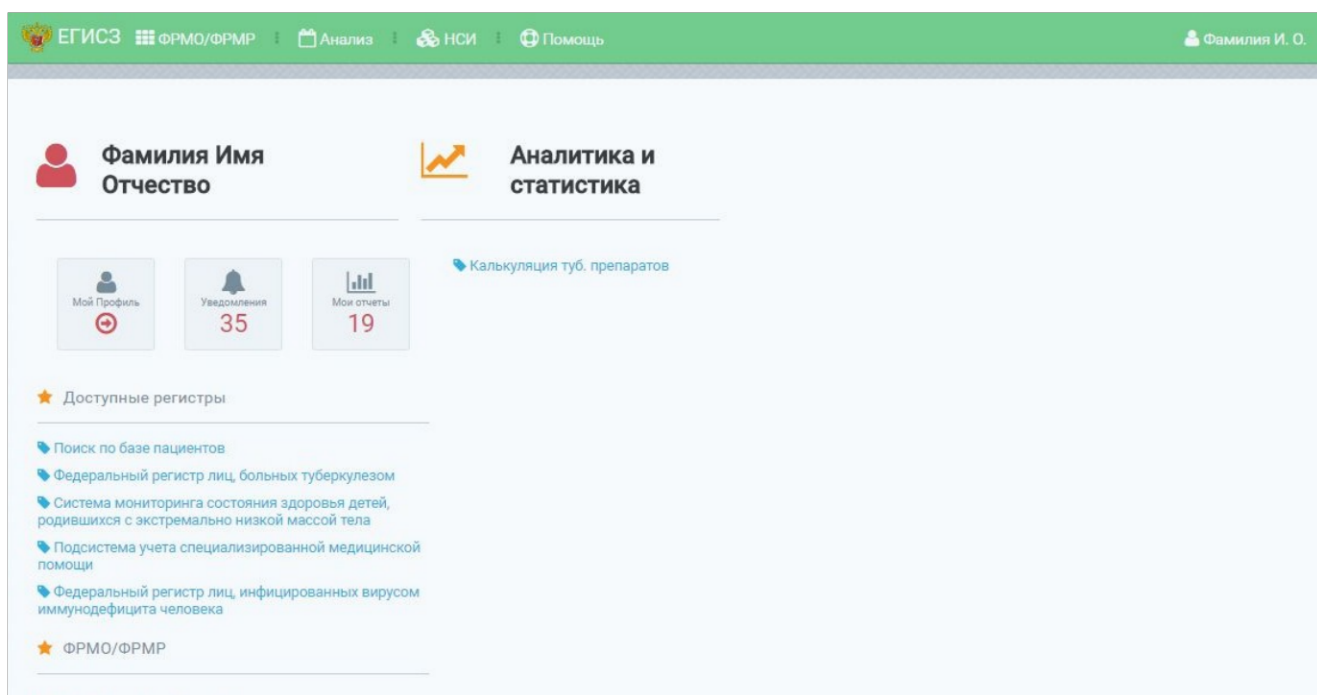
ЕГИСЗ ФРМО/ФРМР Анализ НСИ Помощь Фамилия И. О.

Фамилия Имя Отчество

Аналитика и статистика

Калькуляция туб. препаратов

Мой Профиль

Уведомления 35

Мои отчеты 19

Доступные регистры

Поиск по базе пациентов

Федеральный регистр лиц, больных туберкулезом

Система мониторинга состояния здоровья детей, родившихся с экстремально низкой массой тела

Подсистема учета специализированной медицинской помощи

Федеральный регистр лиц, инфицированных вирусом иммунодефицита человека

ФРМО/ФРМР